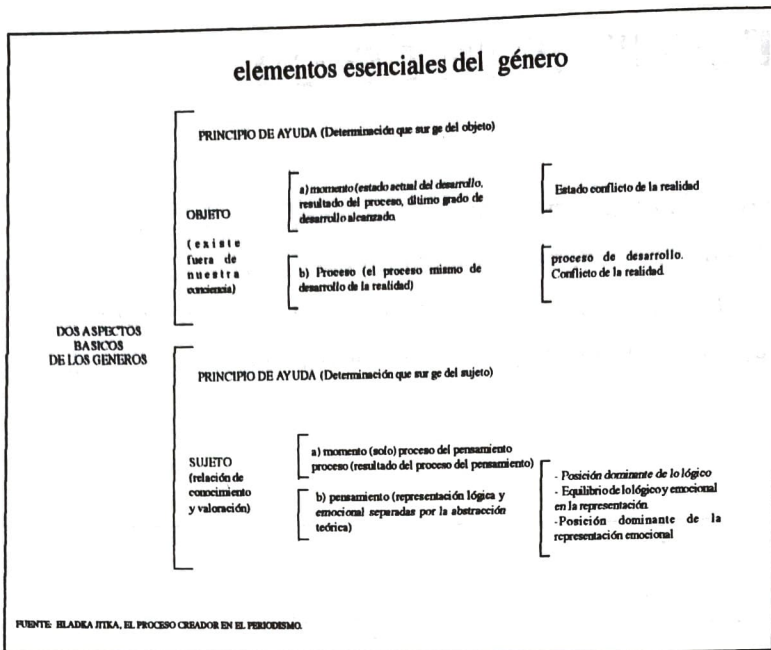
elementos esenciales del género

PRINCIPIO DE AYUDA (Determinación que sur ge del objeto)

OBJETO

(existe fuera de nuestra conciencia)

a) momento (estado actual del desarrollo, resultado del proceso, último grado de desarrollo alcanzado.

Estado conflicto de la realidad

b) Proceso (el proceso mismo de desarrollo de la realidad)

proceso de desarrollo. Conflicto de la realidad.

DOS ASPECTOS BASICOS DE LOS GENEROS

PRINCIPIO DE AYUDA (Determinación que sur ge del sujeto)

SUJETO (relación de conocimiento y valoración)

a) momento (solo) proceso del pensamiento proceso (resultado del proceso del pensamiento)

b) pensamiento (representación lógica y emocional separadas por la abstracción teórica)

- Posición dominante de lo lógico
- Equilibrio de lo lógico y emocional en la representación.
-Posición dominante de la representación emocional

FUENTE: HLADEA JITKA, EL PROCESO CREADOR EN EL PERIODISMO.